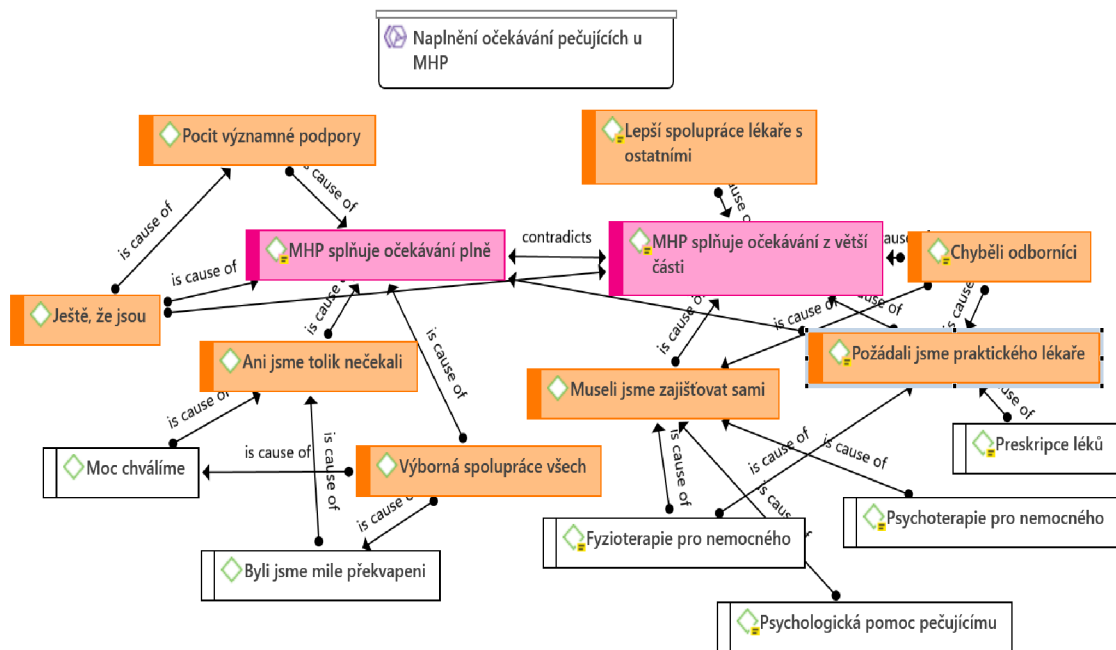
Naplnění očekávání pečujících u MHP

Pocit významné podpory

Lepší spolupráce lékaře s ostatními

is cause of

is cause of

MHP splňuje očekávání plně

contradicts

MHP splňuje očekávání z větší části

cause

Chyběli odborníci

is cause of

Ještě, že jsou

is cause

is cause of

is cause of

is cause of

is cause of

is cause of

Požádali jsme praktického lékaře

Ani jsme tolik nečekali

Museli jsme zajišťovat sami

is cause of

cause of

is cause of

is cause of

Preskripce léků

Moc chválíme

is cause of

Výborná spolupráce všech

is cause of

is cause of

is cause of

is cause of

is cause of

Psychoterapie pro nemocného

Fyzioterapie pro nemocného

Byli jsme mile překvapeni

Psychologická pomoc pečujícímu